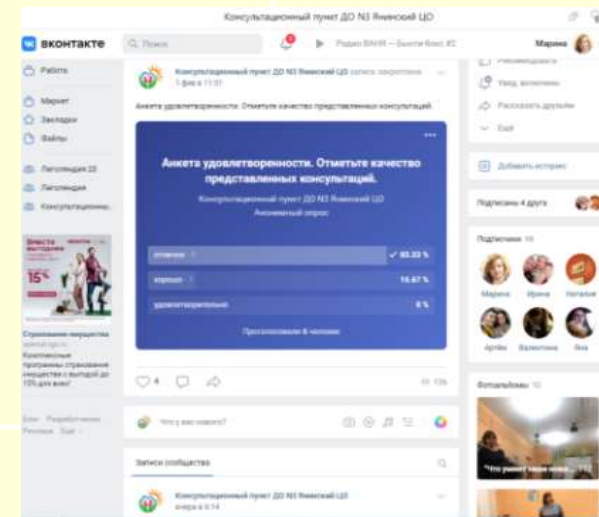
Консультационный пункт ДО N3 Янинский ЦО

ВКонтакте

Поиск

Радио ВАНЯ — Бхаги Вась #2

Марина

Работа

Маркет

Закладки

Файлы

Логопедия 23

Логопедия

Консультационны...

Вместе выгоднее

15%

Страхование имущества

Комплексные программы страхования имущества с выгодой до 15% для вас!

Блог Разработчикам Реклама Ещё

Консультационный пункт ДО N3 Янинский ЦО запись закреплена

1 фев в 11:01

Анкета удовлетворенности. Отметьте качество представленных консультаций.

Анкета удовлетворенности. Отметьте качество представленных консультаций.

Консультационный пункт ДО N3 Янинский ЦО

Анонимный опрос

отлично · 5 ✓ 83.33 %

хорошо · 1 16.67 %

удовлетворительно 0 %

Проголосовали 6 человек

4

136

Что у вас нового?

Записи сообщества

Консультационный пункт ДО N3 Янинский ЦО

вчера в 9:14

Рекомендовать

Увед. включены

Рассказать друзьям

Ещё

Добавить историю

Подписаны 4 друга

Подписчики 16

Марина Ирина Наталья

Артём Валентина Яна

Фотоальбомы 10

Что умеют наши малыши